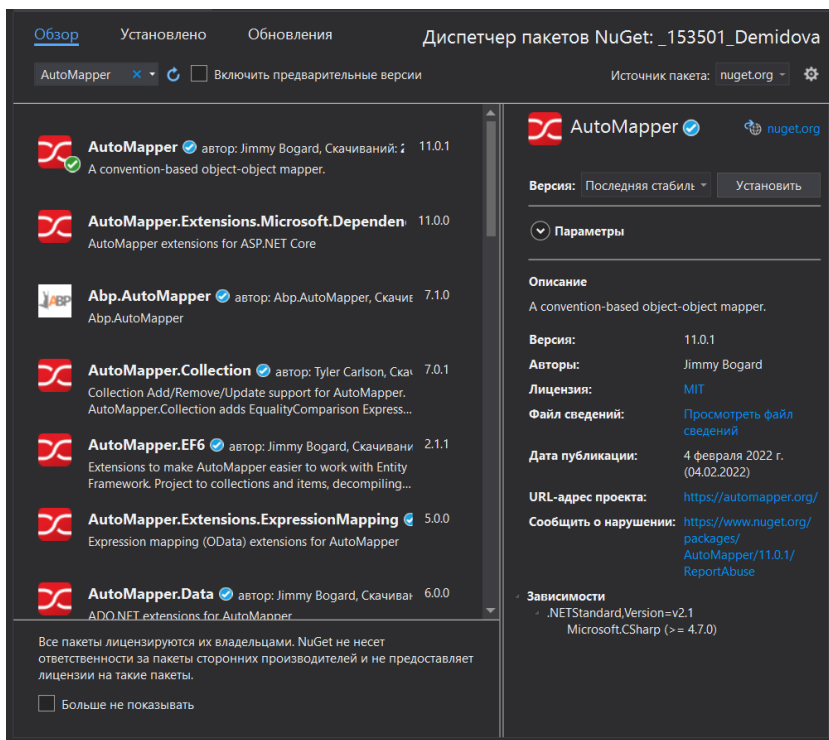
Обзор Установлено Обновления

Диспетчер пакетов NuGet: _153501_Demidova

AutoMapper × ▾ Включить предварительные версии

Источник пакета: nuget.org

AutoMapper автор: Jimmy Bogard, Скачиваний: 2 11.0.1
A convention-based object-object mapper.

AutoMapper.Extensions.Microsoft.Dependen 11.0.0
AutoMapper extensions for ASP.NET Core

ABP Abp.AutoMapper автор: Abp.AutoMapper, Скачив 7.1.0
Abp.AutoMapper

AutoMapper.Collection автор: Tyler Carlson, Скач 7.0.1
Collection Add/Remove/Update support for AutoMapper. AutoMapper.Collection adds EqualityComparison Express...

AutoMapper.EF6 автор: Jimmy Bogard, Скачивани 2.1.1
Extensions to make AutoMapper easier to work with Entity Framework. Project to collections and items, decompiling...

AutoMapper.Extensions.ExpressionMapping 5.0.0
Expression mapping (OData) extensions for AutoMapper

AutoMapper.Data автор: Jimmy Bogard, Скачиван 6.0.0
ADO.NET extensions for AutoMapper

Все пакеты лицензируются их владельцами. NuGet не несет ответственности за пакеты сторонних производителей и не предоставляет лицензии на такие пакеты.

Больше не показывать

AutoMapper

nuget.org

Версия: Последняя стабиль ▾ Установить

Параметры

Описание
A convention-based object-object mapper.

| Версия: | 11.0.1 |
|---|---|
| Авторы: | Jimmy Bogard |
| Лицензия: | MIT |
| Файл сведений: | Просмотреть файл сведений |
| Дата публикации: | 4 февраля 2022 г. (04.02.2022) |
| URL-адрес проекта: | https://automapper.org/ |
| Сообщить о нарушении: | https://www.nuget.org/packages/AutoMapper/11.0.1/ReportAbuse |

Зависимости
.NETStandard,Version=v2.1
Microsoft.CSharp (>= 4.7.0)